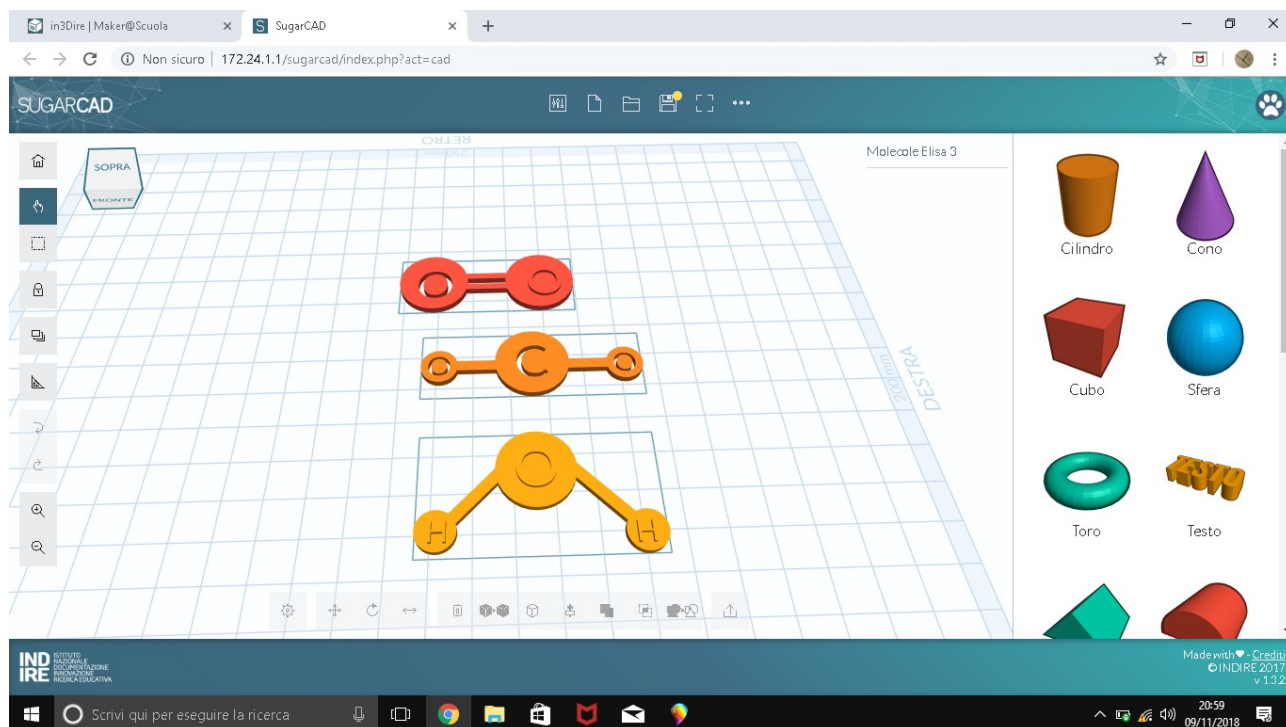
in3Dire | Maker@Scuola

SugarCAD

Non sicuro | 172.24.1.1/sugarcad/index.php?act=cad

SUGARCAD

SOPRA
FRONTE

RETRO

Molecole Elisa 3

200mm
DESTRA

Cilindro
Cono
Cubo
Sfera
Toro
Testo

INDIRE ISTITUTO NAZIONALE DOCUMENTAZIONE INNOVAZIONE RICERCA EDUCATIVA

Made with ♥ - Crediti
© INDIRE 2017
v 1.3.2

Scrivi qui per eseguire la ricerca

20:59
09/11/2018